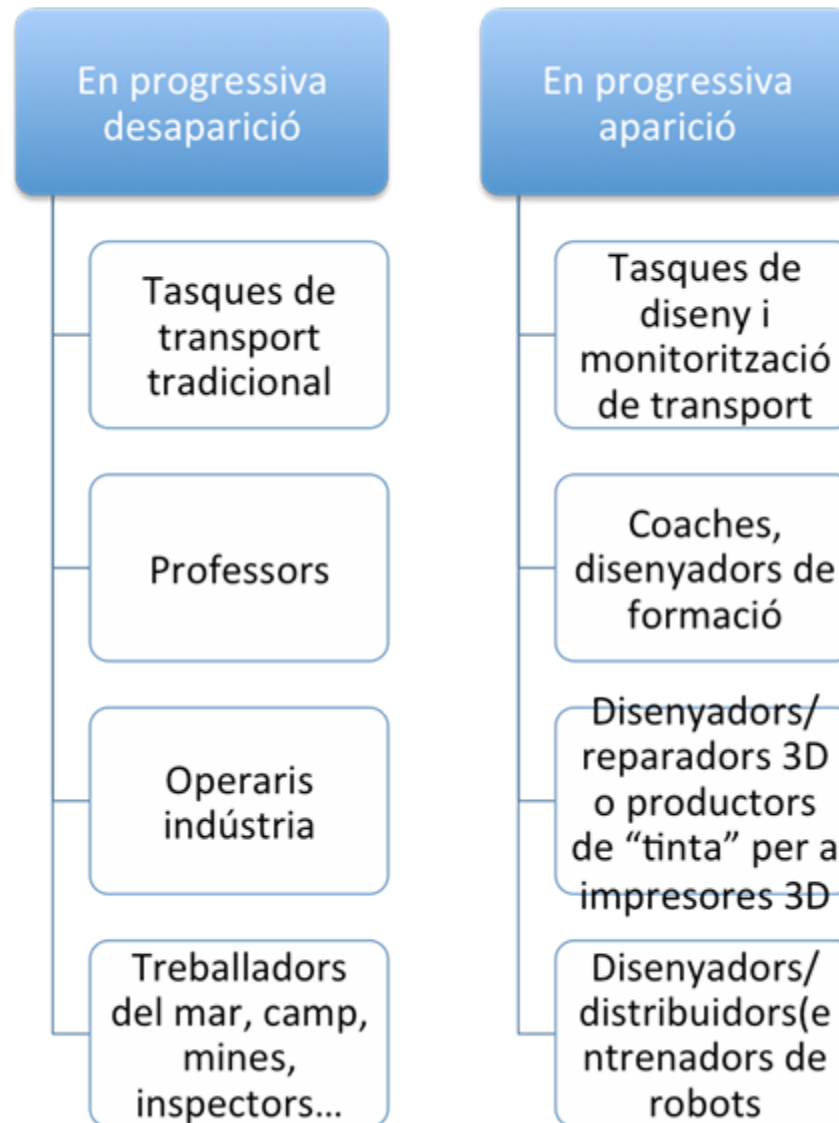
En progressiva desaparició

Tasques de transport tradicional

Professors

Operaris indústria

Treballadors del mar, camp, mines, inspectors…

En progressiva aparició

Tasques de diseny i monitorització de transport

Coaches, disenyadors de formació

Disenyadors/ reparadors 3D o productors de “tinta” per a impresores 3D

Disenyadors/ distribuidors(e ntrenadors de robots